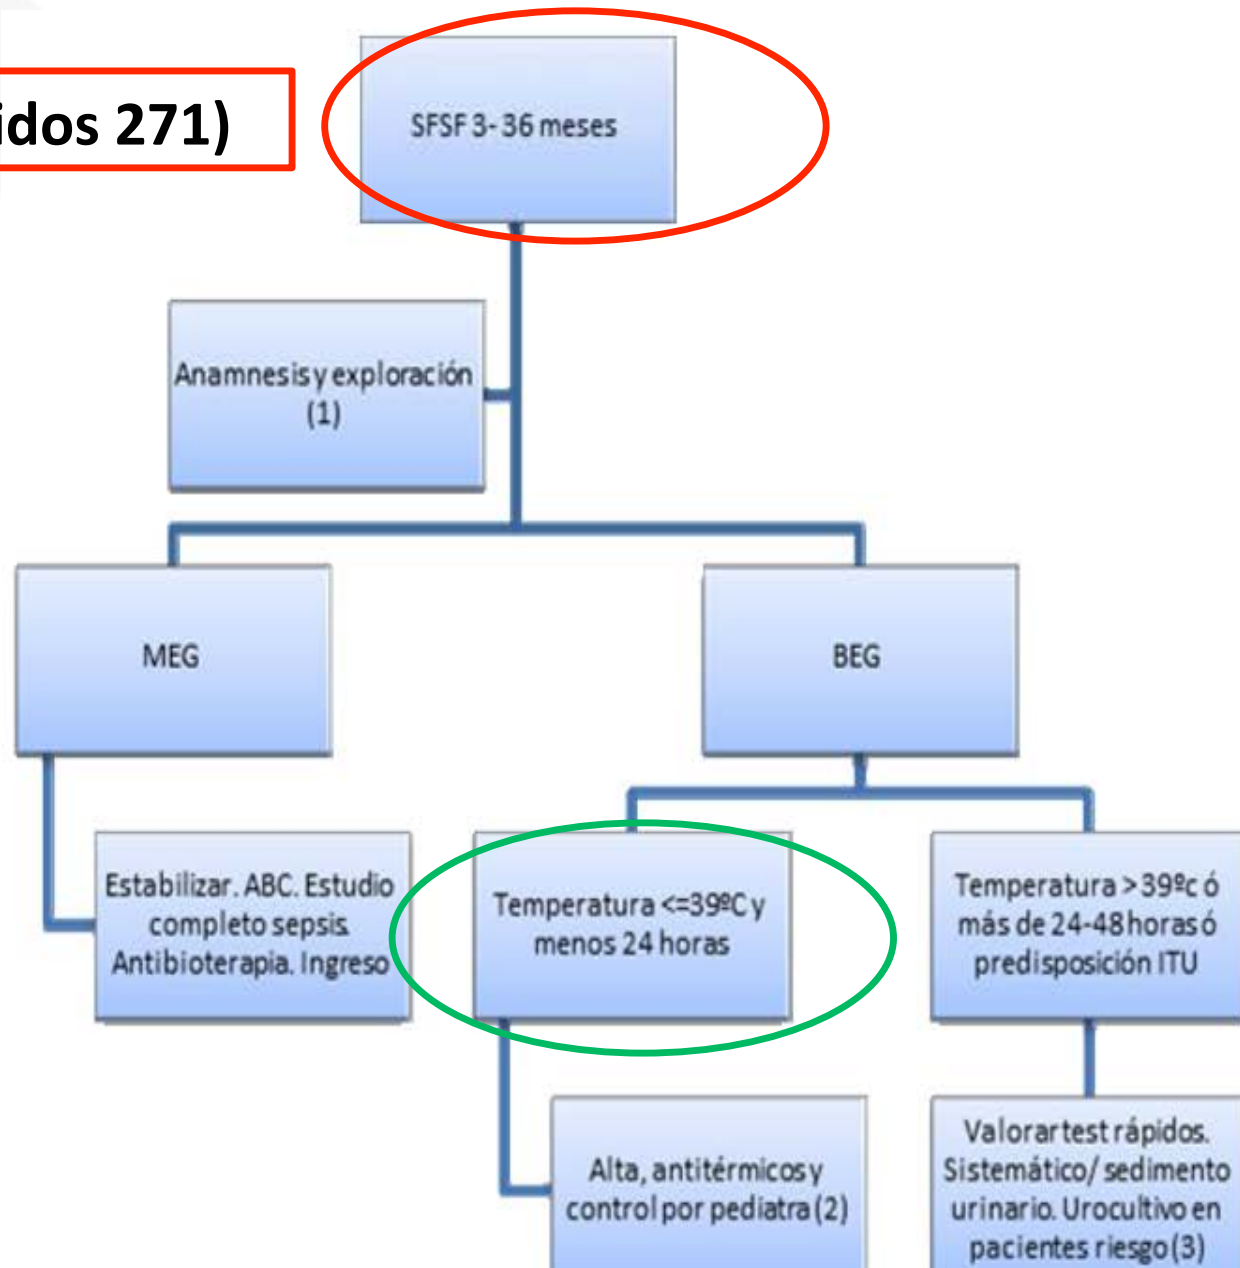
idos 271)

SFSF 3-36 meses

Anamnesis y exploración (1)

MEG

BEG

Estabilizar. ABC. Estudio completo sepsis. Antibioterapia. Ingreso

Temperatura <=39ºC y menos 24 horas

Temperatura >39ºc ó más de 24-48 horas ó predisposición ITU

Alta, antitérmicos y control por pediatra (2)

Valorar test rápidos. Sistemático/ sedimento urinario. Urocultivo en pacientes riesgo (3)